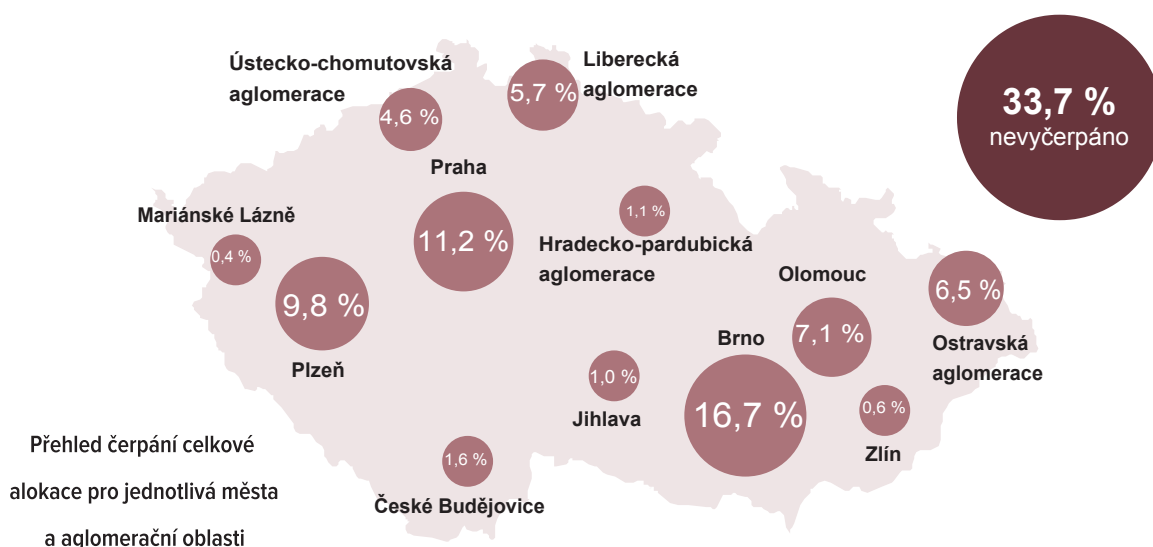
Ústecko-chomutovská aglomerace
4,6 %

Liberecká aglomerace
5,7 %

33,7 %
nevyčerpáno

Praha
11,2 %

1,1 %
Hradecko-pardubická aglomerace

Mariánské Lázně
0,4 %

9,8 %
Plzeň

Olomouc
7,1 %

6,5 %
Ostravská aglomerace

Brno
16,7 %

1,0 %
Jihlava

0,6 %
Zlín

1,6 %
České Budějovice

Přehled čerpání celkové alokace pro jednotlivá města a aglomerační oblasti